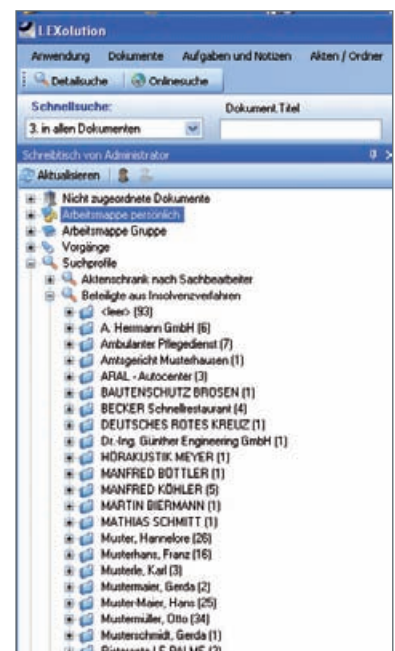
LEXolution

Anwendung Dokumente Aufgaben und Notizen Akten / Ordner

Detailsuche Onlinesuche

Schnellsuche: Dokument.Titel

3. in allen Dokumenten

Schreibtisch von Administrator

Aktualisieren

Nicht zugeordnete Dokumente
Arbeitsmappe persönlich
Arbeitsmappe Gruppe
Vorgänge
Suchprofile
Aktenschrank nach Sachbearbeiter
Beteiligte aus Insolvenzverfahren
<leer> (93)
A. Hermann GmbH (6)
Ambulanter Pflegedienst (7)
Amtsgericht Musterhausen (1)
ARAL - Autocenter (3)
BAUTENSCHUTZ BROSEN (1)
BECKER Schnellrestaurant (4)
DEUTSCHES ROTES KREUZ (1)
Dr.-Ing. Günther Engineering GmbH (1)
HÖRAKUSTIK MEYER (1)
MANFRED BÖTTLER (1)
MANFRED KÖHLER (5)
MARTIN BIERMANN (1)
MATHIAS SCHMITT (1)
Muster, Hannelore (26)
Musterhans, Franz (16)
Musterle, Karl (3)
Mustermaier, Gerda (2)
Muster-Maier, Hans (25)
Mustermüller, Otto (34)
Musterschmidt, Gerda (1)
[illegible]